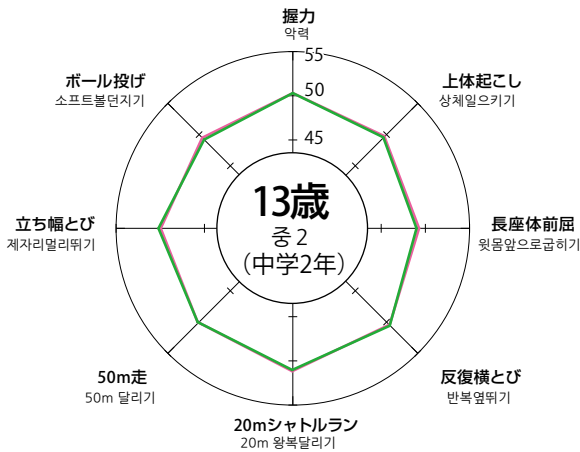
握力
악력
55
50
45
上体起こし
상체일으키기
長座体前屈
윗몸앞으로굽히기
反復横とび
반복옆뛰기
20mシャトルラン
20m 왕복달리기
50m走
50m 달리기
立ち幅とび
제자리멀리뛰기
ボール投げ
소프트볼던지기
13歳
중 2
(中学2年)